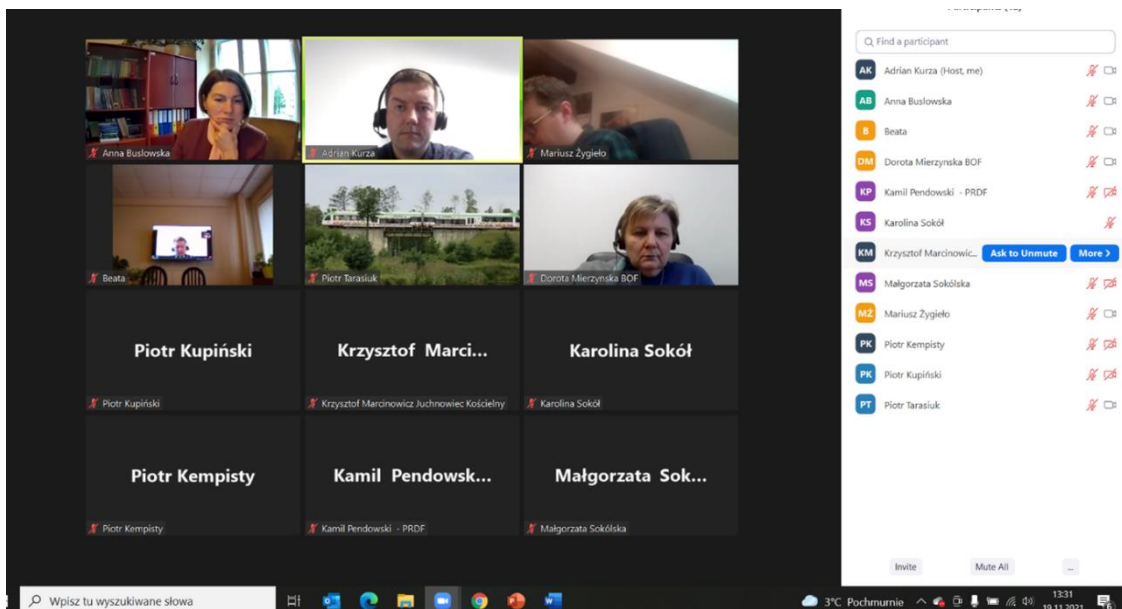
Participants (13)

Find a participant

AK Adrian Kurza (Host, me)
AB Anna Buslowska
B Beata
DM Dorota Mierzynska BOF
KP Kamil Pendowski - PRDF
KS Karolina Sokół
KM Krzysztof Marcinowic... Ask to Unmute More >
MS Małgorzata Sokólska
MŻ Mariusz Żygieło
PK Piotr Kempisty
PK Piotr Kupiński
PT Piotr Tarasiuk

Invite Mute All ...

Anna Buslowska
Adrian Kurza
Mariusz Żygieło
Beata
Piotr Tarasiuk
Dorota Mierzynska BOF

Piotr Kupiński
Piotr Kupiński

Krzysztof Marci...
Krzysztof Marcinowicz Juchnowiec Kościelny

Karolina Sokół
Karolina Sokół

Piotr Kempisty
Piotr Kempisty

Kamil Pendowsk...
Kamil Pendowski - PRDF

Małgorzata Sok...
Małgorzata Sokólska

Wpisz tu wyszukiwane słowa

3°C Pochmurnie 13:31 19.11.2021